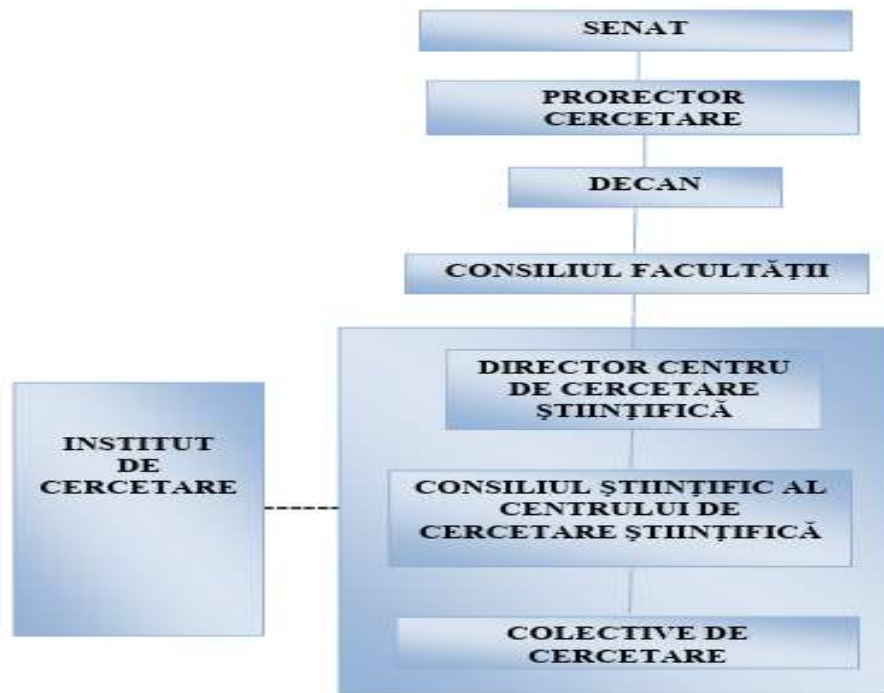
SENAT

PRORECTOR CERCETARE

DECAN

CONSILIUL FACULTĂȚII

INSTITUT DE CERCETARE

DIRECTOR CENTRU DE CERCETARE ȘTIINȚIFICĂ

CONSILIUL ȘTIINȚIFIC AL CENTRULUI DE CERCETARE ȘTIINȚIFICĂ

COLECTIVE DE CERCETARE